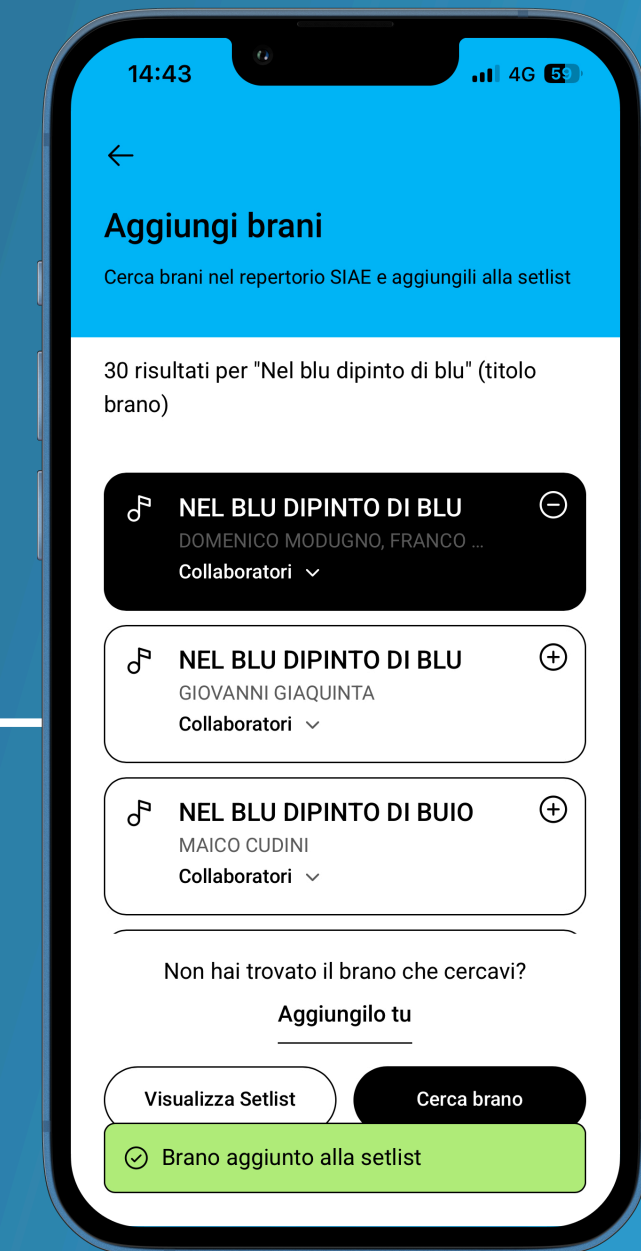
14:43
4G 59

Aggiungi brani

Cerca brani nel repertorio SIAE e aggiungili alla setlist

30 risultati per "Nel blu dipinto di blu" (titolo brano)

NEL BLU DIPINTO DI BLU
DOMENICO MODUGNO, FRANCO ...
Collaboratori

NEL BLU DIPINTO DI BLU
GIOVANNI GIAQUINTA
Collaboratori

NEL BLU DIPINTO DI BUIO
MAICO CUDINI
Collaboratori

Non hai trovato il brano che cercavi?

Aggiungilo tu

Visualizza Setlist

Cerca brano

Brano aggiunto alla setlist